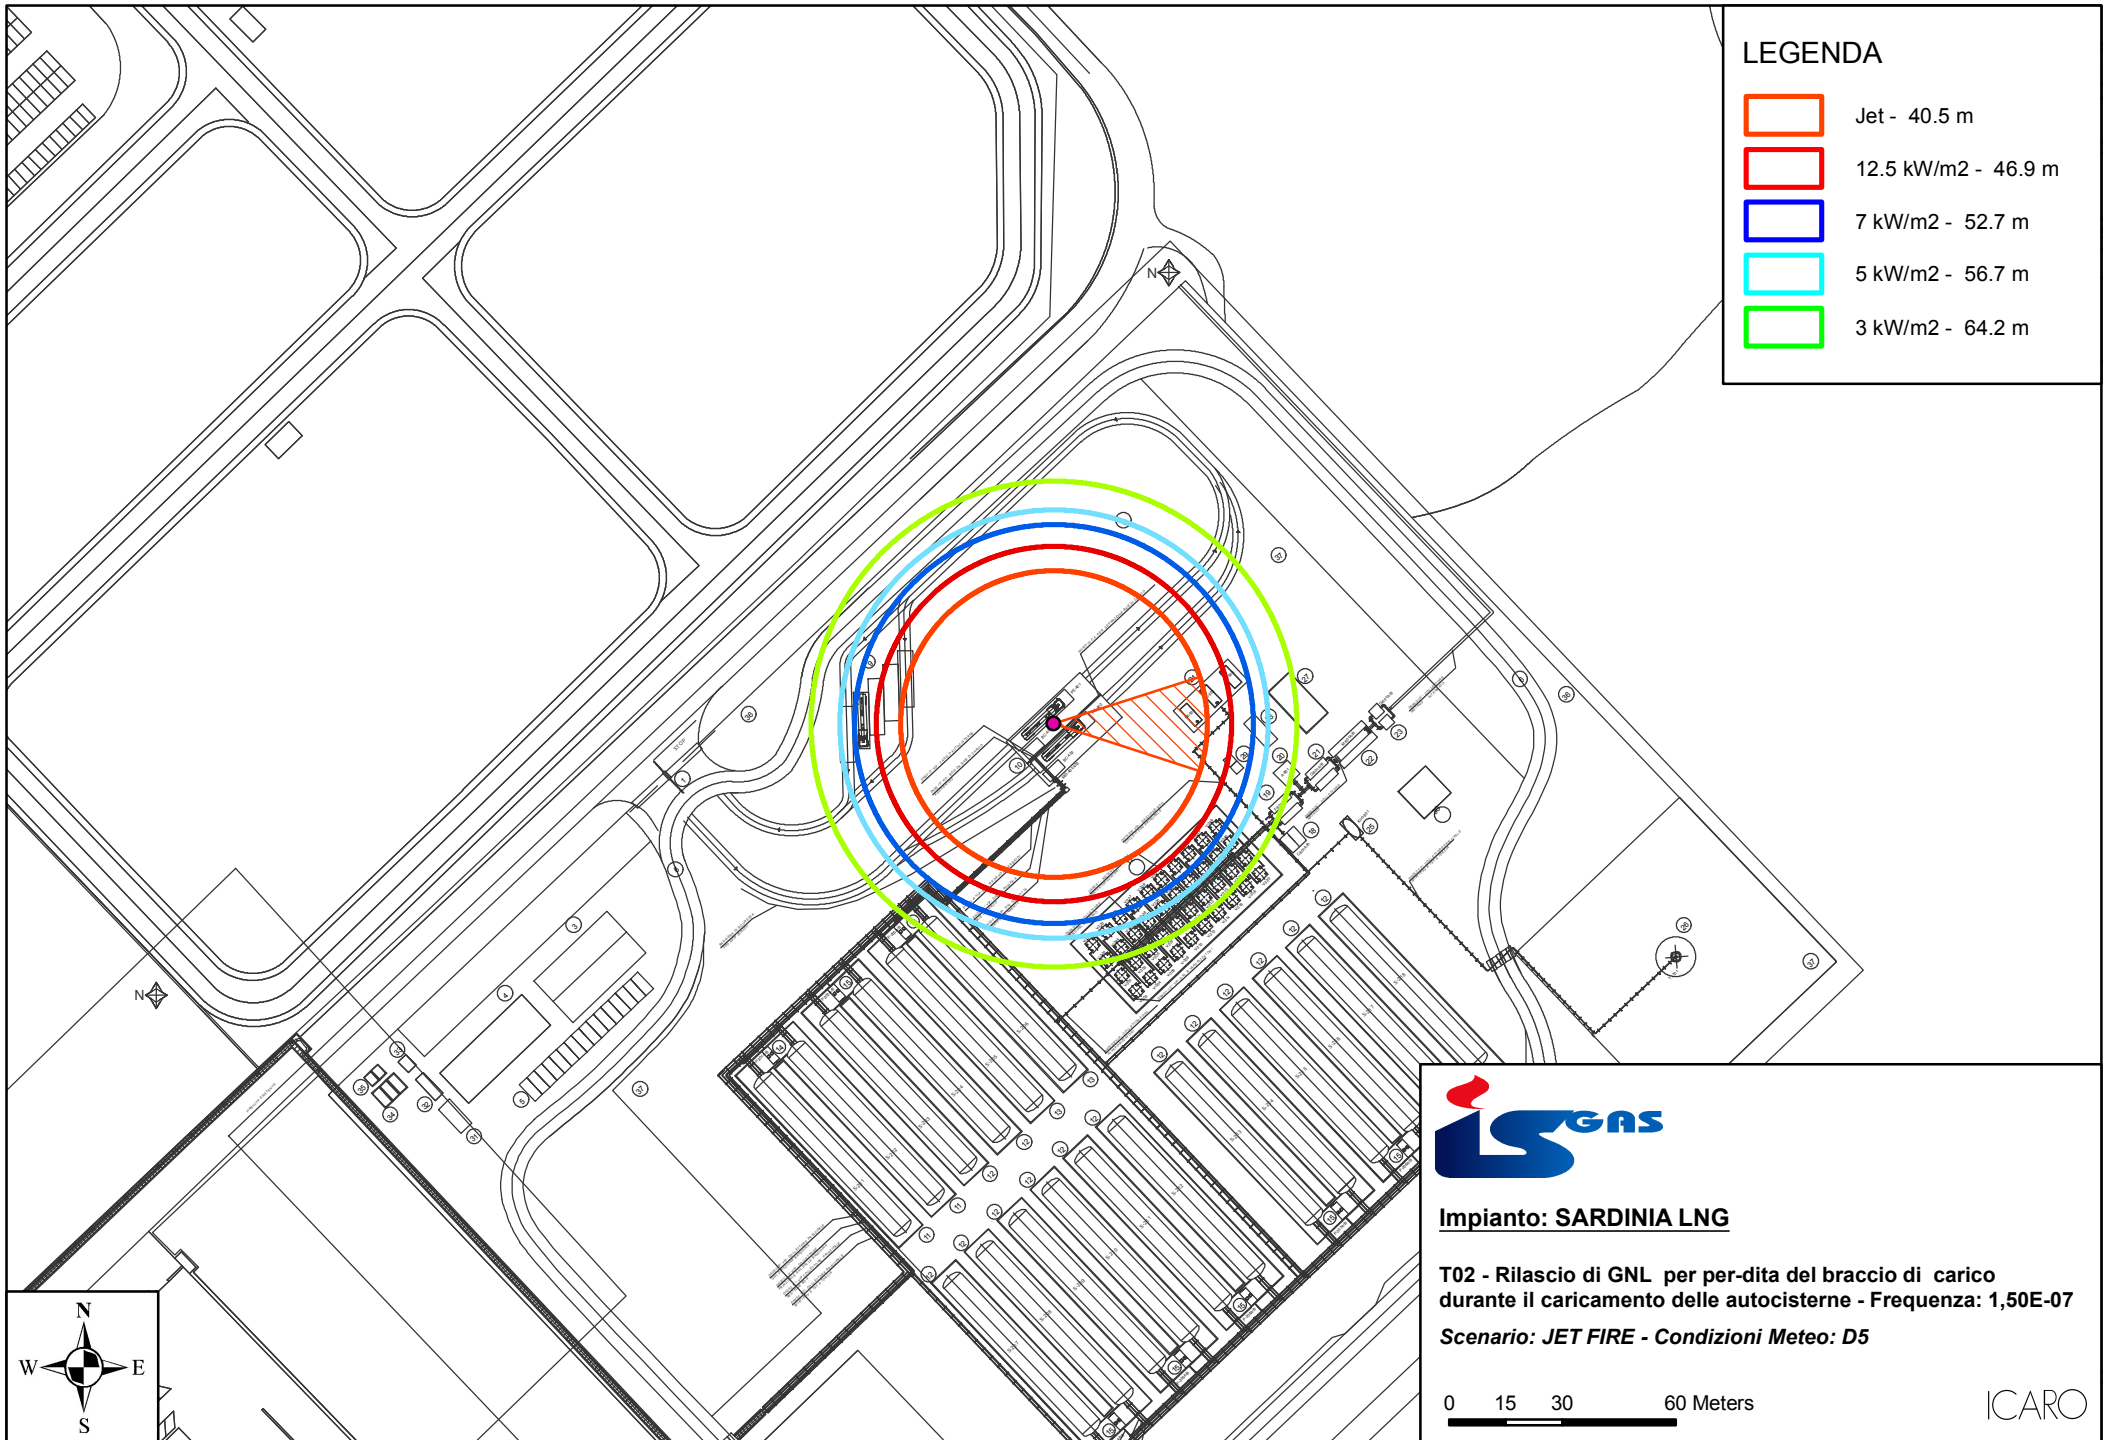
LEGENDA

Jet - 40.5 m

12.5 kW/m2 - 46.9 m

7 kW/m2 - 52.7 m

5 kW/m2 - 56.7 m

3 kW/m2 - 64.2 m

N

N

N

W E

S

GAS

Impianto: SARDINIA LNG

T02 - Rilascio di GNL per per-dita del braccio di carico durante il caricamento delle autocisterne - Frequenza: 1,50E-07

Scenario: JET FIRE - Condizioni Meteo: D5

0 15 30 60 Meters

ICARO